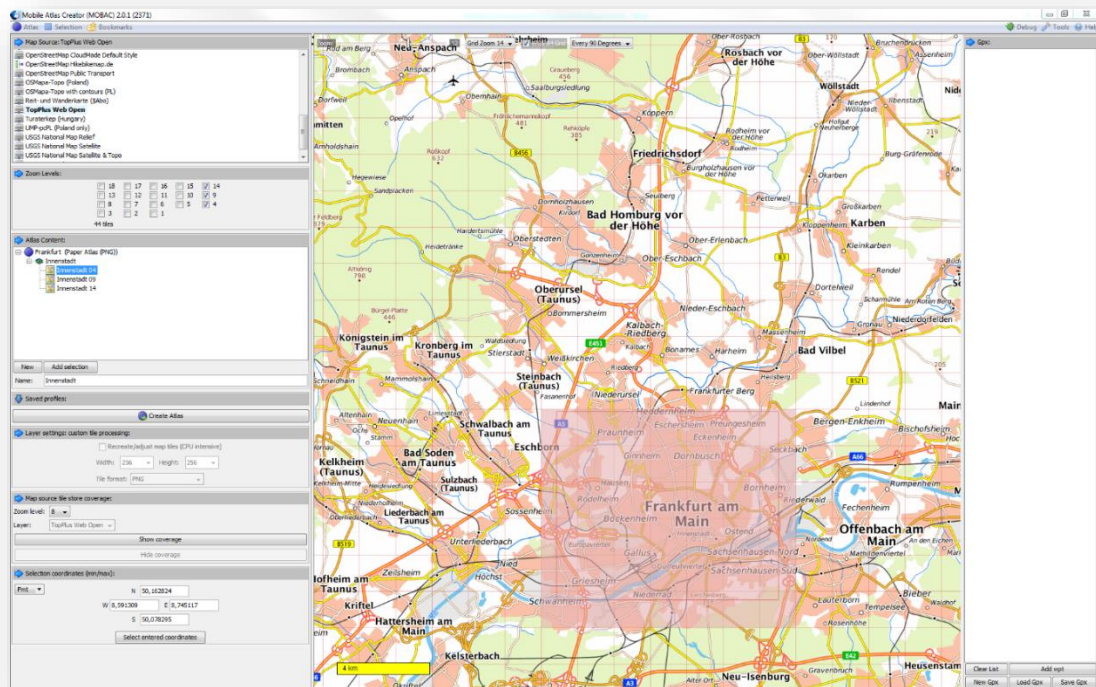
Mobile Atlas Creator (MOBAC) 2.0.1 (2371)

Atlas Selection Bookmarks

Debug Tools Help

Map Source: TopPlus Web Open

OpenStreetMap CloudMade Default Style
OpenStreetMap Hikebikemap.de
OpenStreetMap Public Transport
OSMapa-Topo (Poland)
OSMapa-Topo with contours (PL)
Reit- und Wanderkarte ($Abo)
TopPlus Web Open
Turaterkep (Hungary)
UMP-pcPL (Poland only)
USGS National Map Relief
USGS National Map Satellite
USGS National Map Satellite & Topo

Zoom Levels:

18 17 16 15 14
13 12 11 10 9
8 7 6 5 4
3 2 1
44 tiles

Atlas Content:

Frankfurt (Paper Atlas (PNG))
Innenstadt
Innenstadt 04
Innenstadt 09
Innenstadt 14

New Add selection

Name: Innenstadt

Saved profiles:

Create Atlas

Layer settings: custom tile processing:

Recreate/adjust map tiles (CPU intensive)

Width: 256 Height: 256

File format: PNG

Map source tile store coverage:

Zoom level: 8

Layer: TopPlus Web Open

Show coverage

Hide coverage

Selection coordinates (min/max):

Fmt

N 50,162024

W 8,591309 E 8,745117

S 50,078295

Select entered coordinates

Grid Zoom 14 Every 90 Degrees

Gpx:

Clear List Add wpt
New Gpx Load Gpx Save Gpx

Neu-Anspach Rosbach vor der Höhe Wöllstadt Friedrichsdorf Bad Homburg vor der Höhe Karben Oberursel (Taunus) Königstein im Taunus Kronberg im Taunus Steinbach (Taunus) Bad Vilbel Schwalbach am Taunus Eschborn Bad Soden am Taunus Kelkheim (Taunus) Sulzbach (Taunus) Frankfurt am Main Offenbach am Main Liederbach am Taunus Hofheim am Taunus Kriftel Hattersheim am Main Kelsterbach Neu-Isenburg Heusenstam Bergen-Enkheim Bischofsheim Maintal Praunheim Eschersheim Preungesheim Eckenheim Ginnheim Dornbusch Bockenheim Rödelheim Bornheim Ostend Sachsenhausen-Nord Sachsenhausen-Süd Gallus Griesheim Nied Höchst Sossenheim Unterliederbach Zeilsheim Schwanheim Niederrad Heddernheim Frankfurter Berg Bonames Harheim Nieder-Eschbach Kalbach-Riedberg Weißkirchen Stierstadt Niederursel Oberstedten Dornholzhausen Ober-Erlenbach Ober-Eschbach Köppern Seulberg Burgholzhausen vor der Höhe Rodheim vor der Höhe Petterweil Okarben Großkarben Klein-Karben Kloppenheim Rendel Dortelweil Massenheim Gronau Niederdorfelden Seckbach Fechenheim Rumpenheim Bieber Mühlheim Lauterborn Rosenhöhe Tempelsee Gravenbruch Mammolshain Altenhain Neuenhain Schneidhain Fischbach Oberhain Sandplacken Altkönig Bürgel-Plateau Feldberg Großer Feldberg Hegewiese Brombach Arnoldshain Obernhain Saalburgsiedlung Grauerberg Ilbenstadt Nieder-Wöllstadt Bruchenbrücken Ober-Wöllstadt Rod am Berg Oberliederbach Münster Fischbach Ruppertshain Niederhöchstadt Weißkirchen Bommersheim Kirdorf Gonzenheim Harheim Nieder-Erlenbach Main Lindenhof
4 km
B3 B456 B455 B521 B519 A3 A5 A66 A661